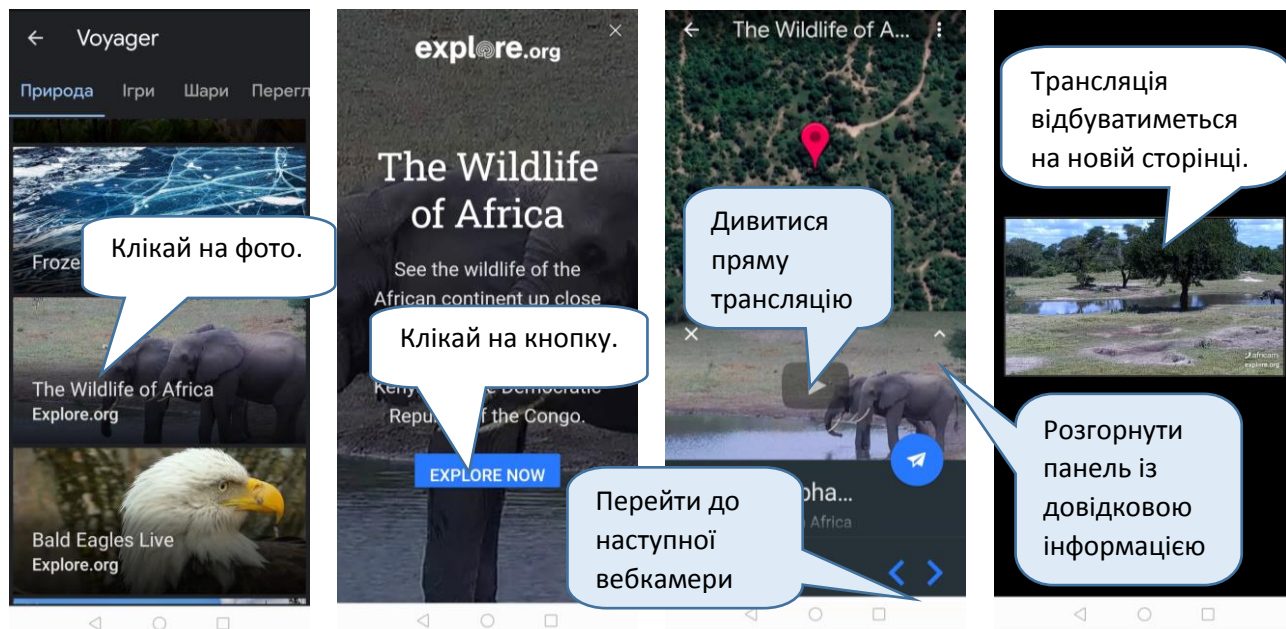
Voyager

Природа Ігри Шари Перегл

Фрозе

Клікай на фото.

The Wildlife of Africa
Explore.org

Bald Eagles Live
Explore.org

explore.org

The Wildlife of Africa

See the wildlife of the African continent up close

Клікай на кнопку.

Kenya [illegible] Democratic Republic of the Congo.

EXPLORE NOW

The Wildlife of A...

Дивитися пряму трансляцію

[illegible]pha...
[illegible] Africa

Перейти до наступної вебкамери

Трансляція відбуватиметься на новій сторінці.

africam
explore.org

Розгорнути панель із довідковою інформацією